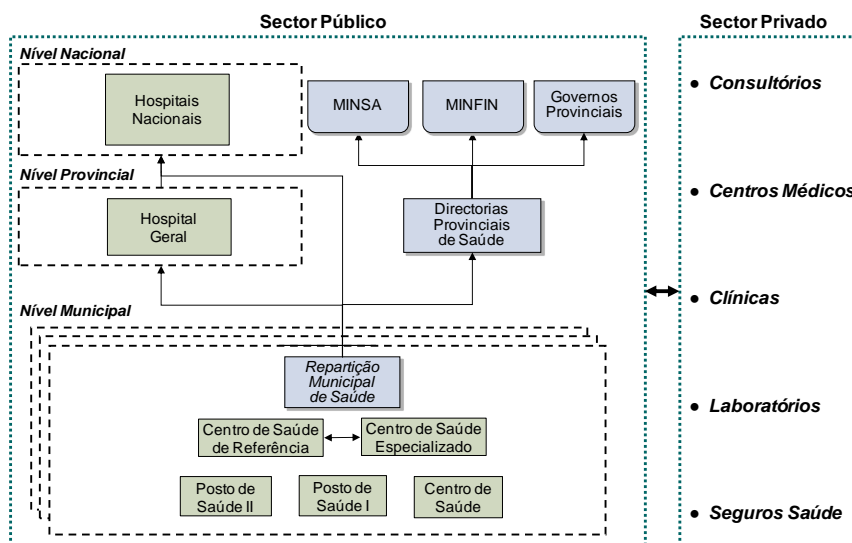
Sector Público

Sector Privado

Nível Nacional

Hospitais Nacionais

MINSA

MINFIN

Governos Provinciais

Nível Provincial

Hospital Geral

Directorias Provinciais de Saúde

Nível Municipal

Repartição Municipal de Saúde

Centro de Saúde de Referência

Centro de Saúde Especializado

Posto de Saúde II

Posto de Saúde I

Centro de Saúde

• Consultórios

• Centros Médicos

• Clínicas

• Laboratórios

• Seguros Saúde